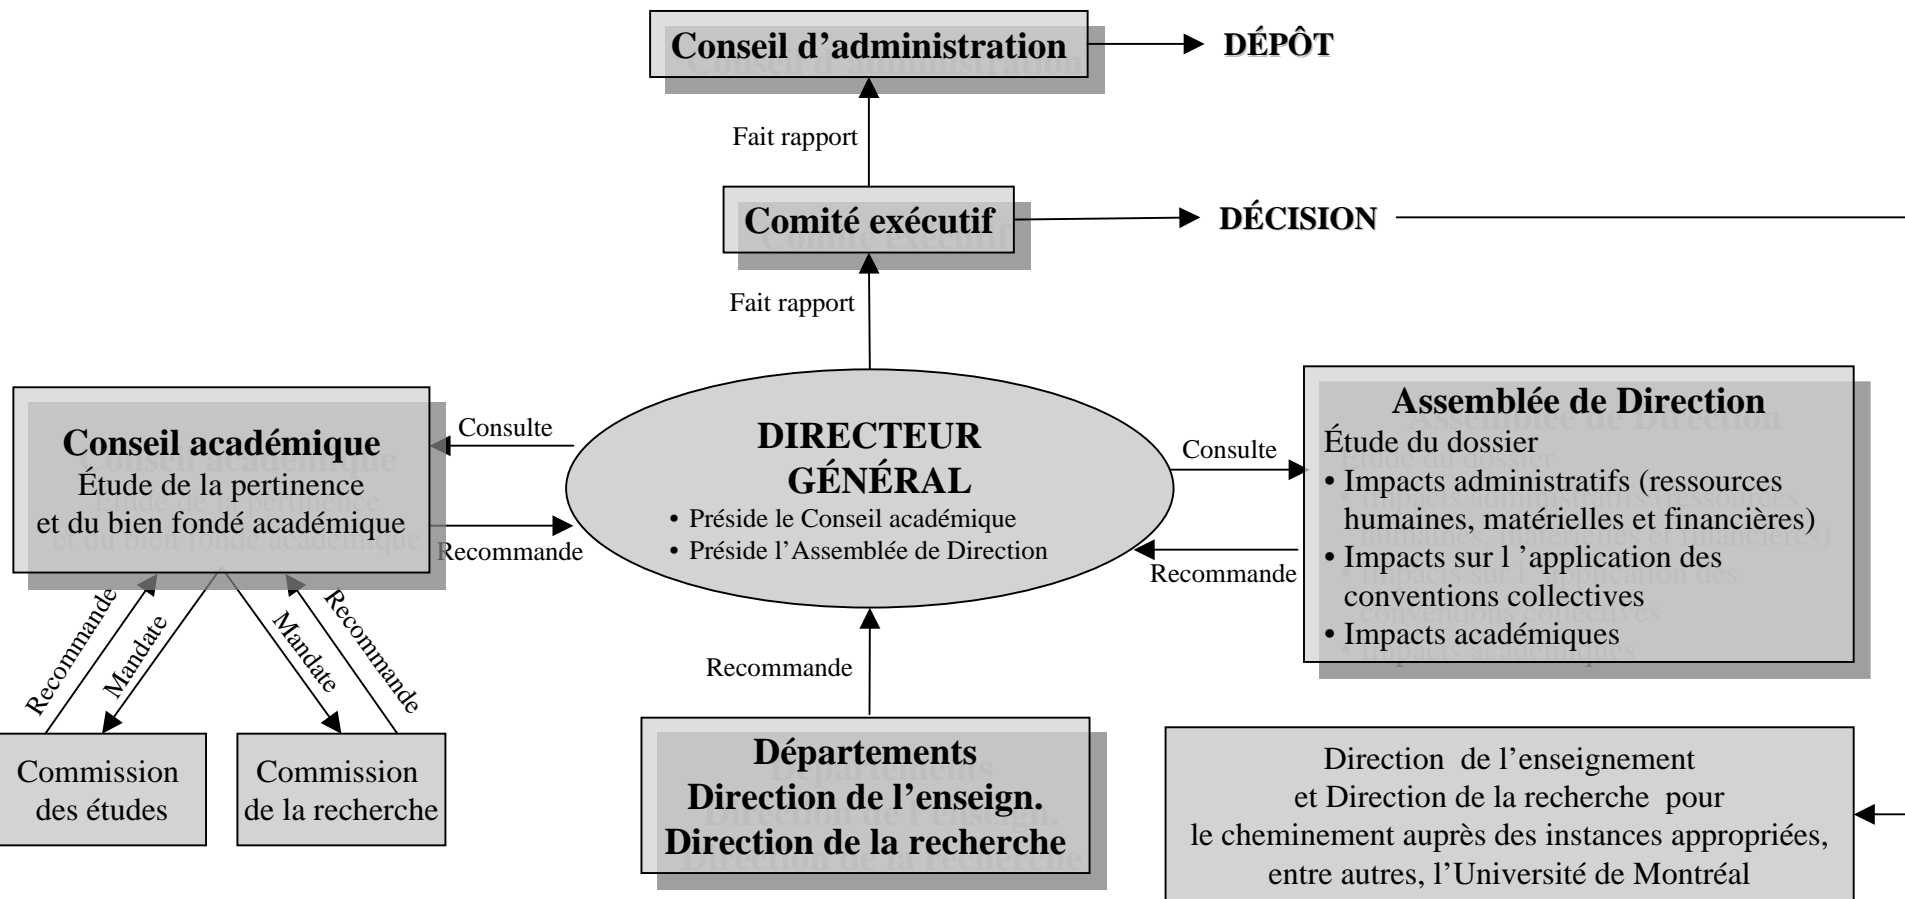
Conseil d'administration

DÉPÔT

Fait rapport

Comité exécutif

DÉCISION

Fait rapport

Conseil académique
Étude de la pertinence et du bien fondé académique

Consulte

Recommande

DIRECTEUR GÉNÉRAL
• Préside le Conseil académique
• Préside l'Assemblée de Direction

Consulte

Recommande

Assemblée de Direction
Étude du dossier
• Impacts administratifs (ressources humaines, matérielles et financières)
• Impacts sur l 'application des conventions collectives
• Impacts académiques

Recommande

Mandate

Mandate

Recommande

Recommande

Commission des études

Commission de la recherche

Départements
Direction de l'enseign.
Direction de la recherche

Direction de l'enseignement et Direction de la recherche pour le cheminement auprès des instances appropriées, entre autres, l'Université de Montréal